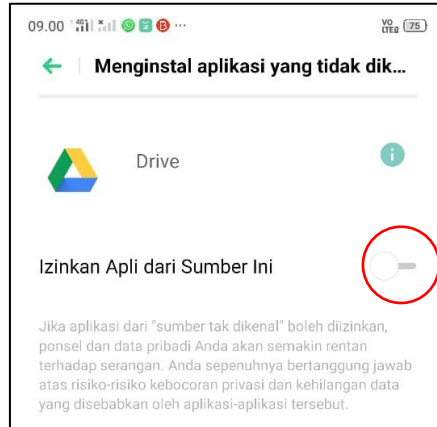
09.00

Vo LTE 75

Menginstal aplikasi yang tidak dik...

Drive

Izinkan Apli dari Sumber Ini

Jika aplikasi dari "sumber tak dikenal" boleh diizinkan, ponsel dan data pribadi Anda akan semakin rentan terhadap serangan. Anda sepenuhnya bertanggung jawab atas risiko-risiko kebocoran privasi dan kehilangan data yang disebabkan oleh aplikasi-aplikasi tersebut.